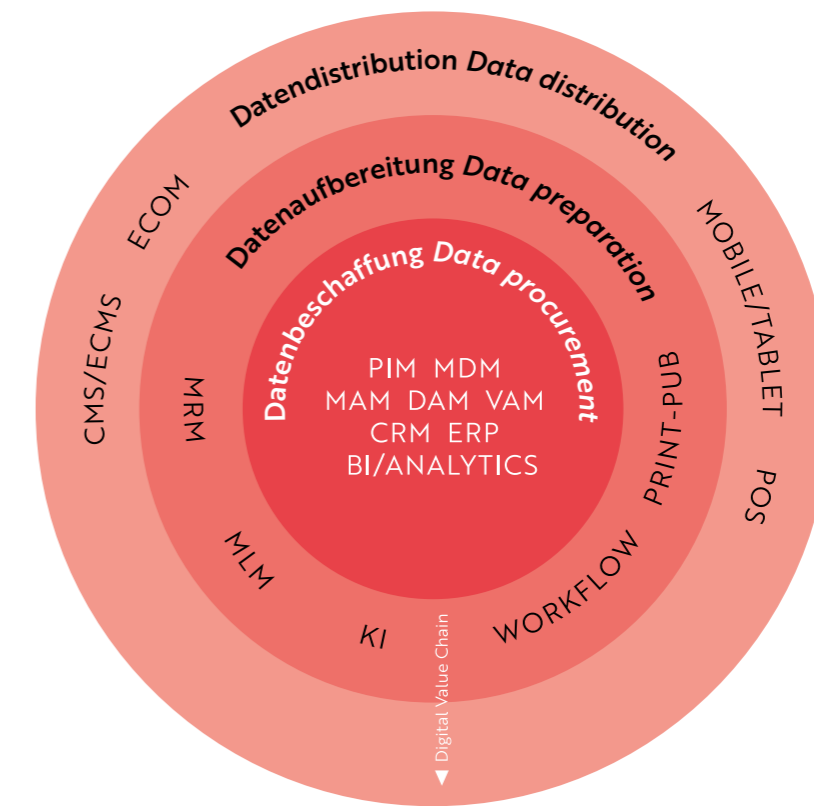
Datendistribution Data distribution

Datenaufbereitung Data preparation

Datenbeschaffung Data procurement

PIM MDM
MAM DAM VAM
CRM ERP
BI/ANALYTICS

ECOM

CMS/ECMS

MOBILE/TABLET

POS

MRM

PRINT-PUB

MLM

KI

WORKFLOW

Digital Value Chain